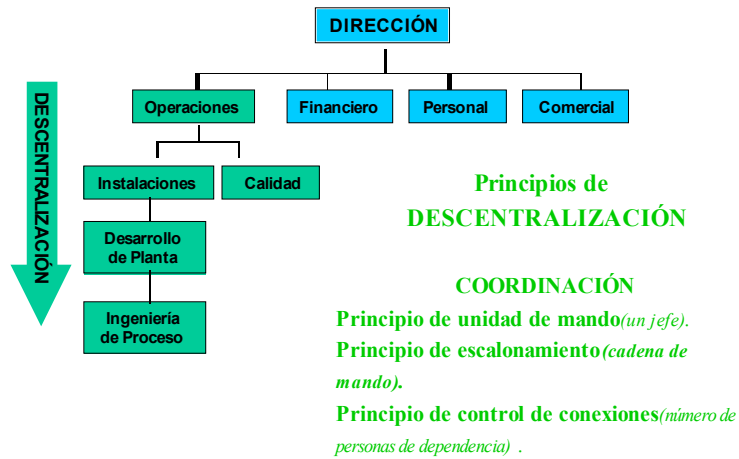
DIRECCIÓN

Operaciones

Financiero

Personal

Comercial

Instalaciones

Calidad

Desarrollo de Planta

Ingeniería de Proceso

DESCENTRALIZACIÓN

Principios de DESCENTRALIZACIÓN

COORDINACIÓN

Principio de unidad de mando(un jefe).

Principio de escalonamiento(cadena de mando).

Principio de control de conexiones(número de personas de dependencia) .